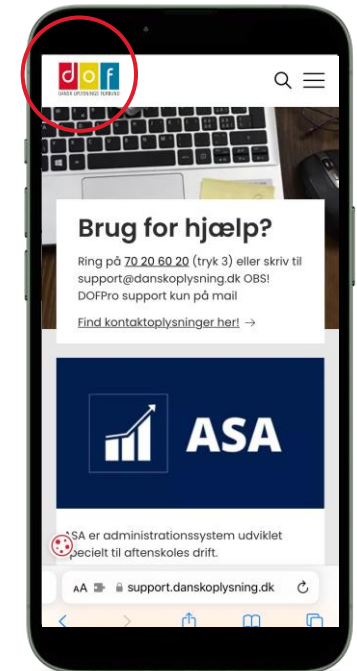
dof
DANSK OPLYSNINGS FORBUND

Brug for hjælp?

Ring på 70 20 60 20 (tryk 3) eller skriv til support@danskoplysning.dk OBS! DOFPro support kun på mail

Find kontaktoplysninger her! →

ASA

ASA er administrationssystem udviklet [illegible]pecielt til aftenskoles drift.

AA support.danskoplysning.dk